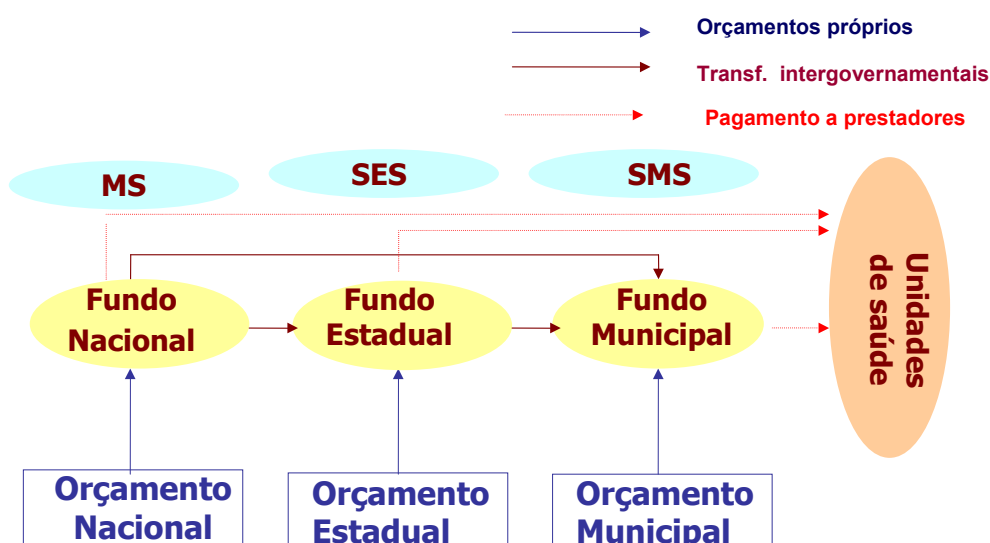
Orçamentos próprios

Transf. intergovernamentais

Pagamento a prestadores

MS

SES

SMS

Unidades de saúde

Fundo Nacional

Fundo Estadual

Fundo Municipal

Orçamento Nacional

Orçamento Estadual

Orçamento Municipal